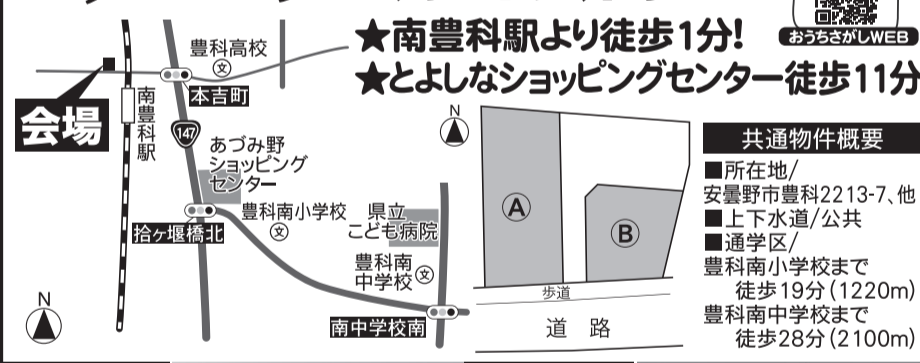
豊科高校
本吉町
南豊科駅
会場
147
あづみ野ショッピングセンター
拾ヶ堰橋北
豊科南小学校
県立こども病院
豊科南中学校
南中学校南
N
N
★南豊科駅より徒歩1分!
★とよしなショッピングセンター徒歩11分
おうちさがしWEB
A
B
歩道
道 路
共通物件概要
■所在地/
安曇野市豊科2213-7、他
■上下水道/公共
■通学区/
豊科南小学校まで
徒歩19分(1220m)
豊科南中学校まで
徒歩28分(2100m)